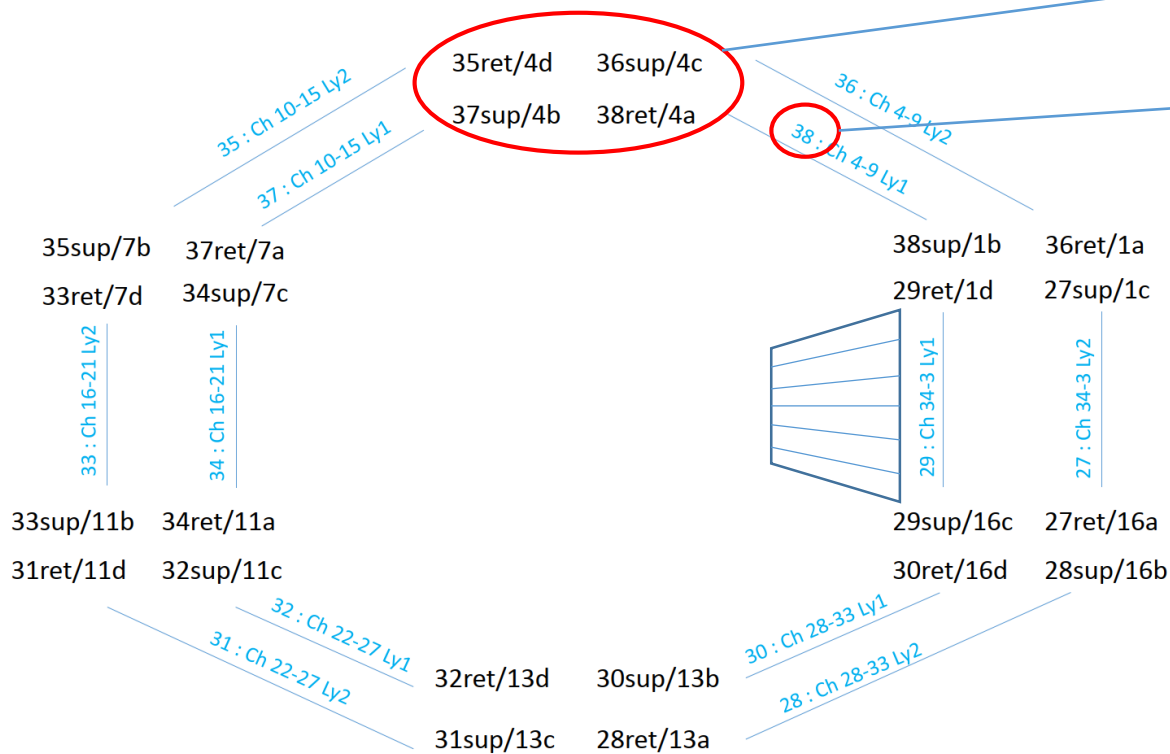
35ret/4d 36sup/4c
37sup/4b 38ret/4a

35 : Ch 10-15 Ly2
37 : Ch 10-15 Ly1
36 : Ch 4-9 Ly2
38 : Ch 4-9 Ly1

35sup/7b 37ret/7a
33ret/7d 34sup/7c

38sup/1b 36ret/1a
29ret/1d 27sup/1c

33 : Ch 16-21 Ly2
34 : Ch 16-21 Ly1
29 : Ch 34-3 Ly1
27 : Ch 34-3 Ly2

33sup/11b 34ret/11a
31ret/11d 32sup/11c

29sup/16c 27ret/16a
30ret/16d 28sup/16b

32 : Ch 22-27 Ly1
31 : Ch 22-27 Ly2
30 : Ch 28-33 Ly1
28 : Ch 28-33 Ly2

32ret/13d 30sup/13b
31sup/13c 28ret/13a